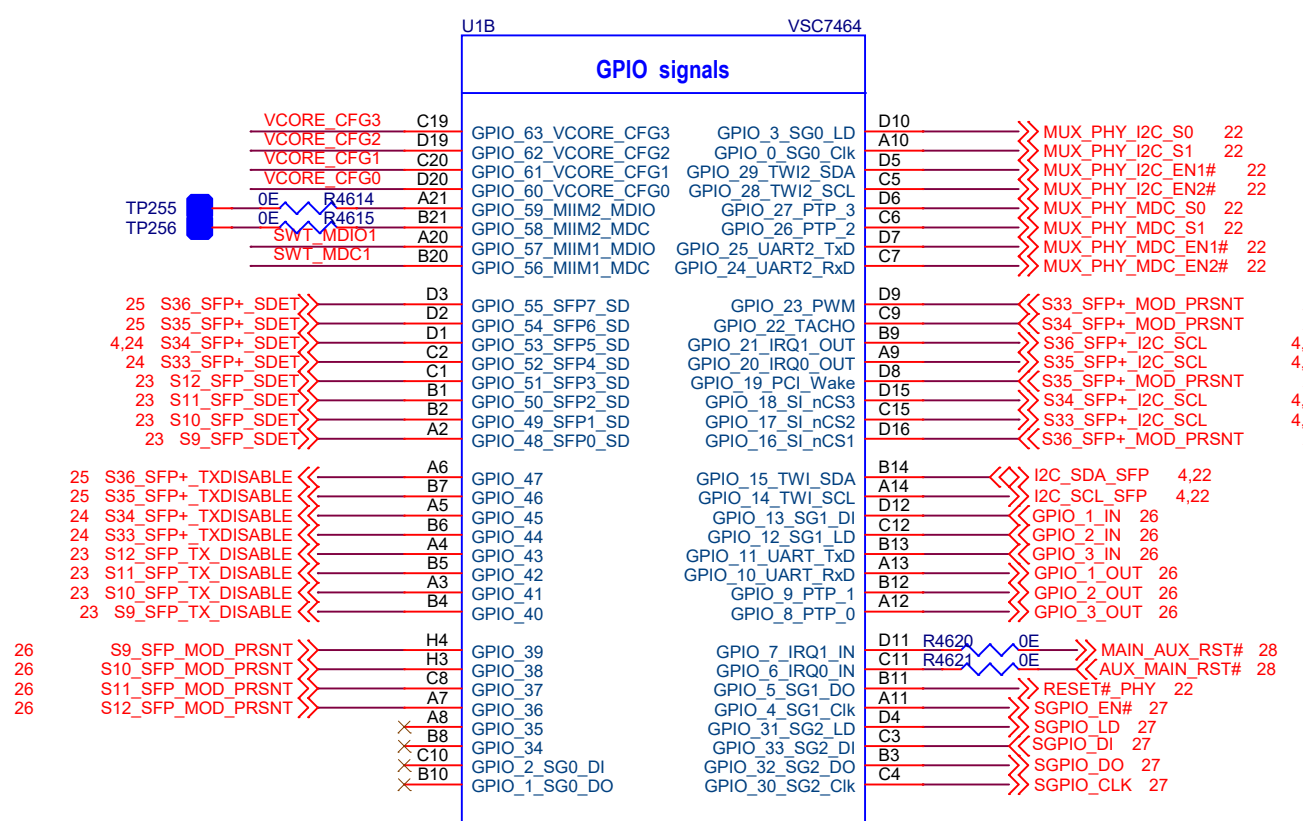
U1B
VSC7464
GPIO signals

VCORE_CFG3 C19 GPIO_63_VCORE_CFG3
VCORE_CFG2 D19 GPIO_62_VCORE_CFG2
VCORE_CFG1 C20 GPIO_61_VCORE_CFG1
VCORE_CFG0 D20 GPIO_60_VCORE_CFG0
TP255 0E R4614 A21 GPIO_59_MIIM2_MDIO
TP256 0E R4615 B21 GPIO_58_MIIM2_MDC
SWT_MDIO1 A20 GPIO_57_MIIM1_MDIO
SWT_MDC1 B20 GPIO_56_MIIM1_MDC

25 S36_SFP+_SDET D3 GPIO_55_SFP7_SD
25 S35_SFP+_SDET D2 GPIO_54_SFP6_SD
4,24 S34_SFP+_SDET D1 GPIO_53_SFP5_SD
24 S33_SFP+_SDET C2 GPIO_52_SFP4_SD
23 S12_SFP_SDET C1 GPIO_51_SFP3_SD
23 S11_SFP_SDET B1 GPIO_50_SFP2_SD
23 S10_SFP_SDET B2 GPIO_49_SFP1_SD
23 S9_SFP_SDET A2 GPIO_48_SFP0_SD

25 S36_SFP+_TXDISABLE A6 GPIO_47
25 S35_SFP+_TXDISABLE B7 GPIO_46
24 S34_SFP+_TXDISABLE A5 GPIO_45
24 S33_SFP+_TXDISABLE B6 GPIO_44
23 S12_SFP_TX_DISABLE A4 GPIO_43
23 S11_SFP_TX_DISABLE B5 GPIO_42
23 S10_SFP_TX_DISABLE A3 GPIO_41
23 S9_SFP_TX_DISABLE B4 GPIO_40

26 S9_SFP_MOD_PRSNT H4 GPIO_39
26 S10_SFP_MOD_PRSNT H3 GPIO_38
26 S11_SFP_MOD_PRSNT C8 GPIO_37
26 S12_SFP_MOD_PRSNT A7 GPIO_36
A8 GPIO_35
B8 GPIO_34
C10 GPIO_2_SG0_DI
B10 GPIO_1_SG0_DO

GPIO_3_SG0_LD D10 MUX_PHY_I2C_S0 22
GPIO_0_SG0_Clk A10 MUX_PHY_I2C_S1 22
GPIO_29_TWI2_SDA D5 MUX_PHY_I2C_EN1# 22
GPIO_28_TWI2_SCL C5 MUX_PHY_I2C_EN2# 22
GPIO_27_PTP_3 D6 MUX_PHY_MDC_S0 22
GPIO_26_PTP_2 C6 MUX_PHY_MDC_S1 22
GPIO_25_UART2_TxD D7 MUX_PHY_MDC_EN1# 22
GPIO_24_UART2_RxD C7 MUX_PHY_MDC_EN2# 22

GPIO_23_PWM D9 S33_SFP+_MOD_PRSNT
GPIO_22_TACHO C9 S34_SFP+_MOD_PRSNT
GPIO_21_IRQ1_OUT B9 S36_SFP+_I2C_SCL 4,
GPIO_20_IRQ0_OUT A9 S35_SFP+_I2C_SCL 4,
GPIO_19_PCI_Wake D8 S35_SFP+_MOD_PRSNT
GPIO_18_SI_nCS3 D15 S34_SFP+_I2C_SCL 4,
GPIO_17_SI_nCS2 C15 S33_SFP+_I2C_SCL 4,
GPIO_16_SI_nCS1 D16 S36_SFP+_MOD_PRSNT

GPIO_15_TWI_SDA B14 I2C_SDA_SFP 4,22
GPIO_14_TWI_SCL A14 I2C_SCL_SFP 4,22
GPIO_13_SG1_DI D12 GPIO_1_IN 26
GPIO_12_SG1_LD C12 GPIO_2_IN 26
GPIO_11_UART_TxD B13 GPIO_3_IN 26
GPIO_10_UART_RxD A13 GPIO_1_OUT 26
GPIO_9_PTP_1 B12 GPIO_2_OUT 26
GPIO_8_PTP_0 A12 GPIO_3_OUT 26

GPIO_7_IRQ1_IN D11 R4620 0E MAIN_AUX_RST# 28
GPIO_6_IRQ0_IN C11 R4621 0E AUX_MAIN_RST# 28
GPIO_5_SG1_DO B11 RESET#_PHY 22
GPIO_4_SG1_Clk A11 SGPIO_EN# 27
GPIO_31_SG2_LD D4 SGPIO_LD 27
GPIO_33_SG2_DI C3 SGPIO_DI 27
GPIO_32_SG2_DO B3 SGPIO_DO 27
GPIO_30_SG2_Clk C4 SGPIO_CLK 27